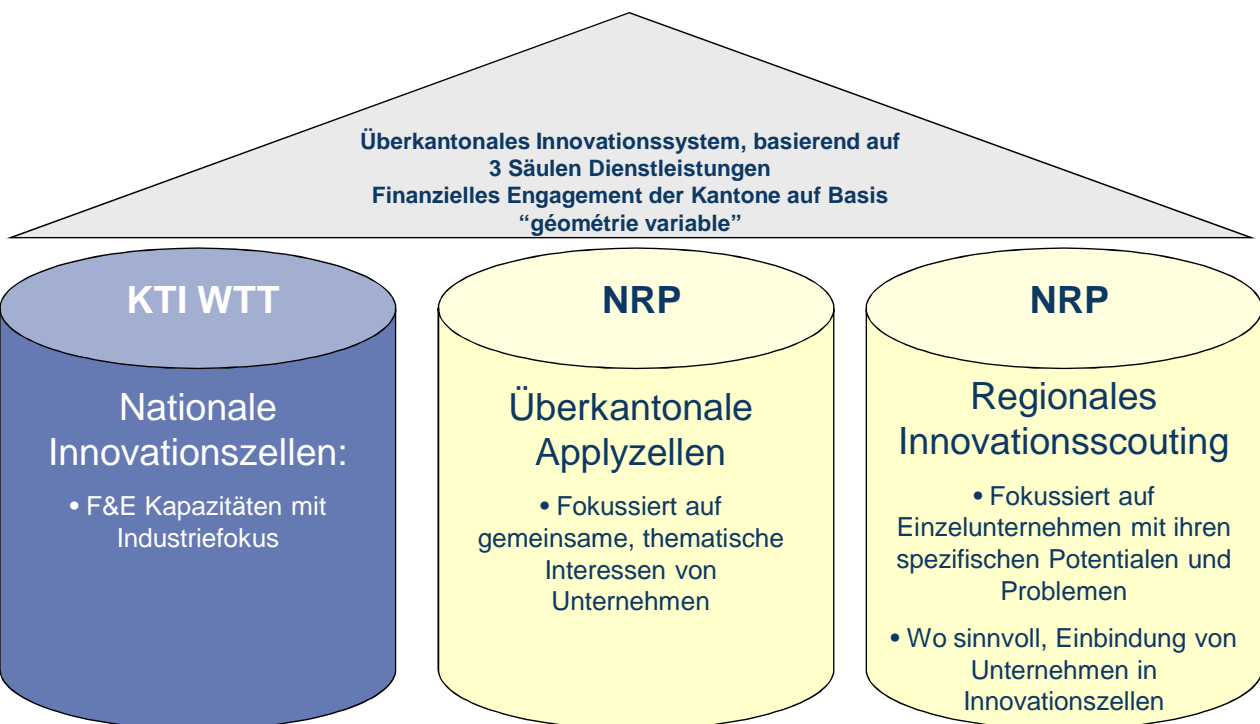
Überkantonales Innovationssystem, basierend auf
3 Säulen Dienstleistungen
Finanzielles Engagement der Kantone auf Basis
“géométrie variable”

KTI WTT

Nationale Innovationszellen:

• F&E Kapazitäten mit Industriefokus

NRP

Überkantonale Applyzellen

• Fokussiert auf gemeinsame, thematische Interessen von Unternehmen

NRP

Regionales Innovationsscouting

• Fokussiert auf Einzelunternehmen mit ihren spezifischen Potentialen und Problemen

• Wo sinnvoll, Einbindung von Unternehmen in Innovationszellen